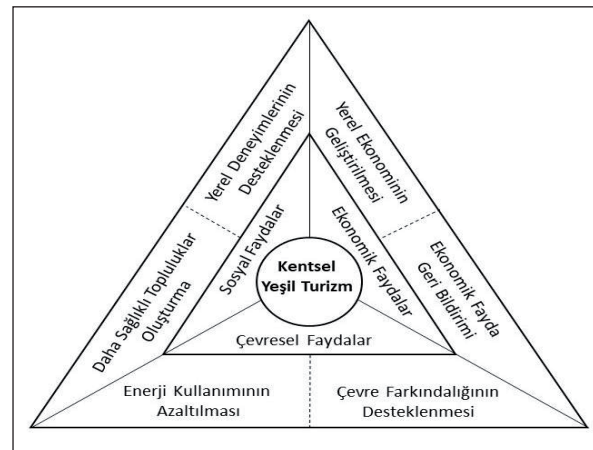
Kentsel Yeşil Turizm

Sosyal Faydalar

Ekonomik Faydalar

Çevresel Faydalar

Yerel Deneyimlerinin Desteklenmesi

Yerel Ekonominin Geliştirilmesi

Daha Sağlıklı Topluluklar Oluşturma

Ekonomik Fayda Geri Bildirimi

Enerji Kullanımının Azaltılması

Çevre Farkındalığının Desteklenmesi